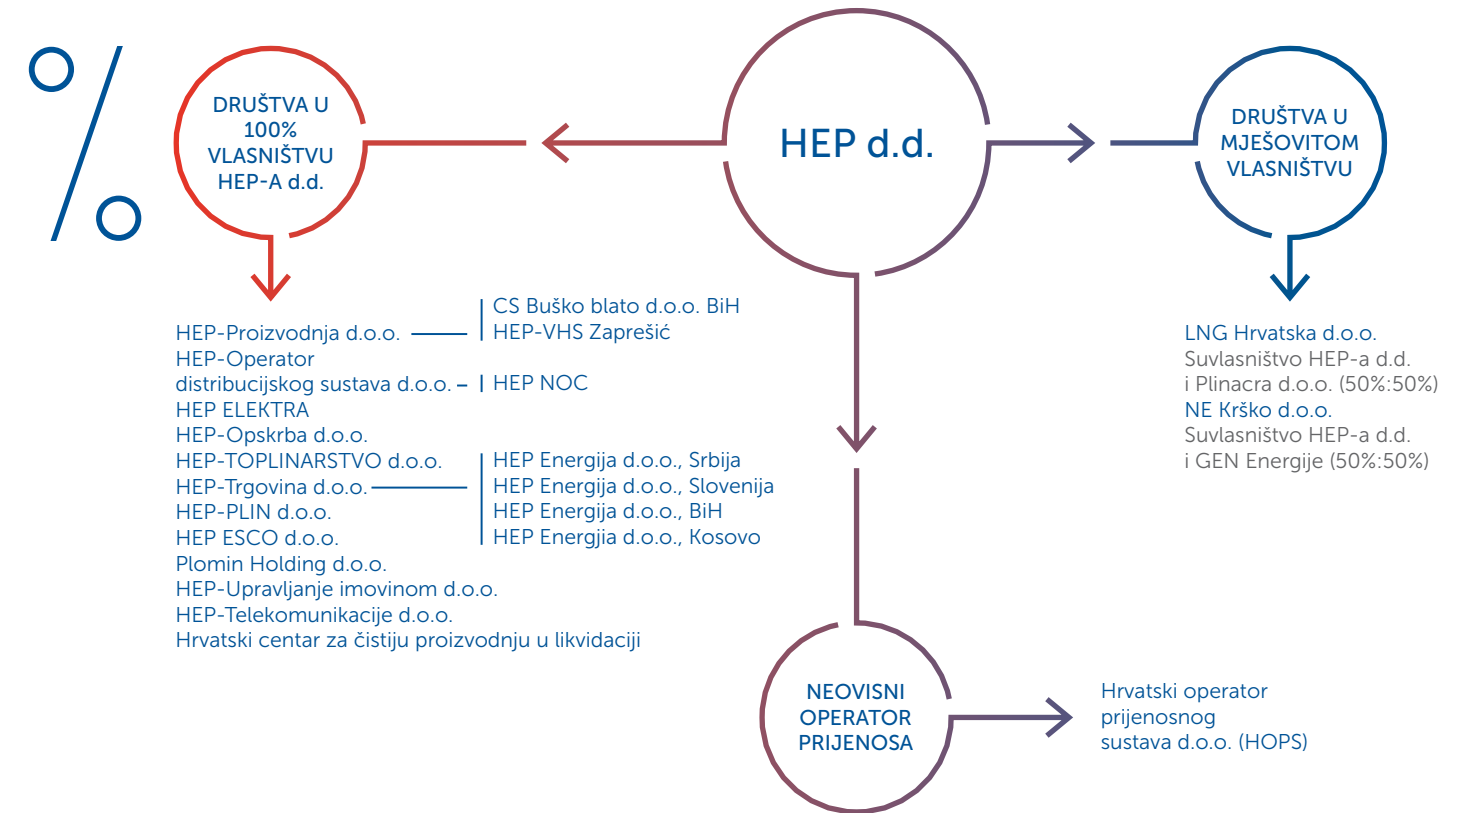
%

DRUŠTVA U 100% VLASNIŠTVU HEP-A d.d.

HEP d.d.

DRUŠTVA U MJEŠOVITOM VLASNIŠTVU

HEP-Proizvodnja d.o.o.
HEP-Operator distribucijskog sustava d.o.o.
HEP ELEKTRA
HEP-Opskrba d.o.o.
HEP-TOPLINARSTVO d.o.o.
HEP-Trgovina d.o.o.
HEP-PLIN d.o.o.
HEP ESCO d.o.o.
Plomin Holding d.o.o.
HEP-Upravljanje imovinom d.o.o.
HEP-Telekomunikacije d.o.o.
Hrvatski centar za čistiju proizvodnju u likvidaciji

CS Buško blato d.o.o. BiH
HEP-VHS Zaprešić

HEP NOC

HEP Energija d.o.o., Srbija
HEP Energija d.o.o., Slovenija
HEP Energija d.o.o., BiH
HEP Energjia d.o.o., Kosovo

LNG Hrvatska d.o.o.
Suvlasništvo HEP-a d.d. i Plinacra d.o.o. (50%:50%)
NE Krško d.o.o.
Suvlasništvo HEP-a d.d. i GEN Energije (50%:50%)

NEOVISNI OPERATOR PRIJENOSA

Hrvatski operator prijenosnog sustava d.o.o. (HOPS)